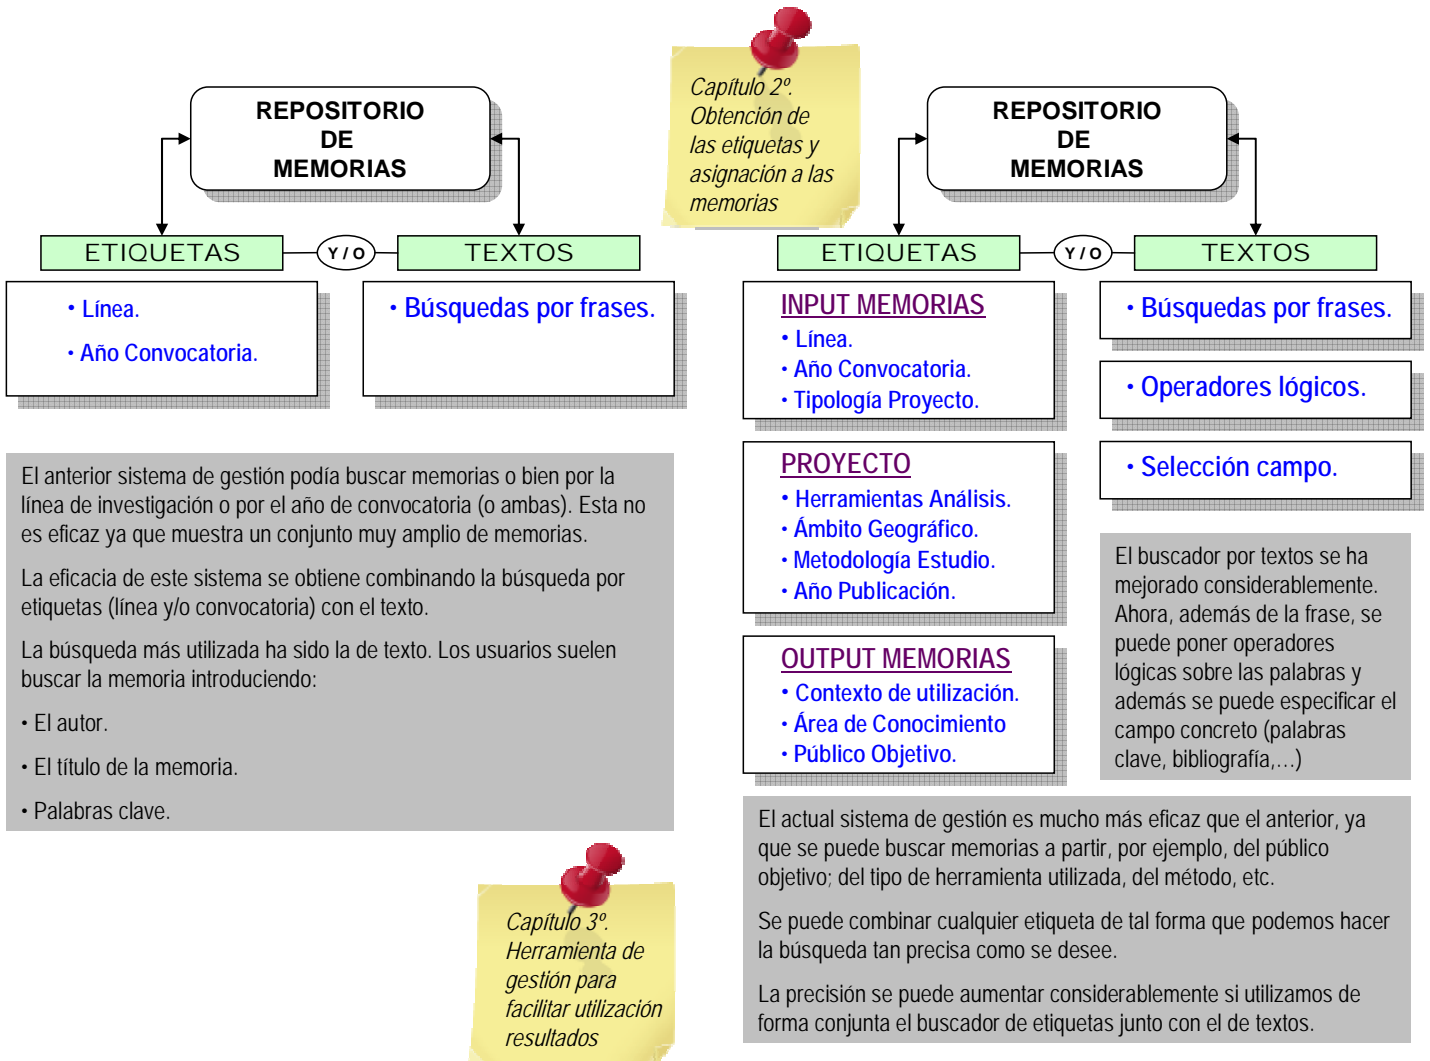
REPOSITORIO DE MEMORIAS

ETIQUETAS

Y / O

TEXTOS

• Línea.

• Año Convocatoria.

• Búsquedas por frases.

El anterior sistema de gestión podía buscar memorias o bien por la línea de investigación o por el año de convocatoria (o ambas). Esta no es eficaz ya que muestra un conjunto muy amplio de memorias.

La eficacia de este sistema se obtiene combinando la búsqueda por etiquetas (línea y/o convocatoria) con el texto.

La búsqueda más utilizada ha sido la de texto. Los usuarios suelen buscar la memoria introduciendo:

• El autor.

• El título de la memoria.

• Palabras clave.

Capítulo 2º. Obtención de las etiquetas y asignación a las memorias

REPOSITORIO DE MEMORIAS

ETIQUETAS

Y / O

TEXTOS

INPUT MEMORIAS
• Línea.
• Año Convocatoria.
• Tipología Proyecto.

PROYECTO
• Herramientas Análisis.
• Ámbito Geográfico.
• Metodología Estudio.
• Año Publicación.

OUTPUT MEMORIAS
• Contexto de utilización.
• Área de Conocimiento
• Público Objetivo.

• Búsquedas por frases.

• Operadores lógicos.

• Selección campo.

El buscador por textos se ha mejorado considerablemente. Ahora, además de la frase, se puede poner operadores lógicas sobre las palabras y además se puede especificar el campo concreto (palabras clave, bibliografía,…)

El actual sistema de gestión es mucho más eficaz que el anterior, ya que se puede buscar memorias a partir, por ejemplo, del público objetivo; del tipo de herramienta utilizada, del método, etc.

Se puede combinar cualquier etiqueta de tal forma que podemos hacer la búsqueda tan precisa como se desee.

La precisión se puede aumentar considerablemente si utilizamos de forma conjunta el buscador de etiquetas junto con el de textos.

Capítulo 3º. Herramienta de gestión para facilitar utilización resultados